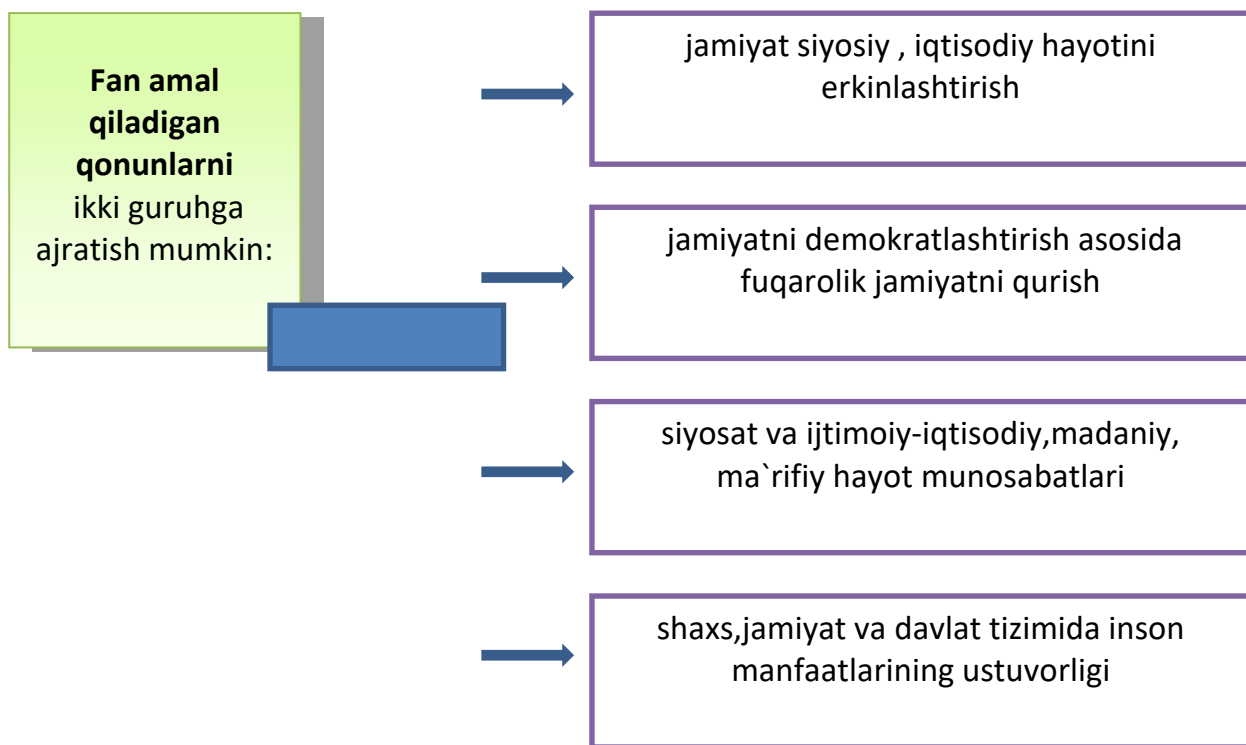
**Fan amal qiladigan qonunlarni** ikki guruhga ajratish mumkin:

jamiyat siyosiy , iqtisodiy hayotini erkinlashtirish

jamiyatni demokratlashtirish asosida fuqarolik jamiyatni qurish

siyosat va ijtimoiy-iqtisodiy,madaniy, ma`rifiy hayot munosabatlari

shaxs,jamiyat va davlat tizimida inson manfaatlarining ustuvorligi